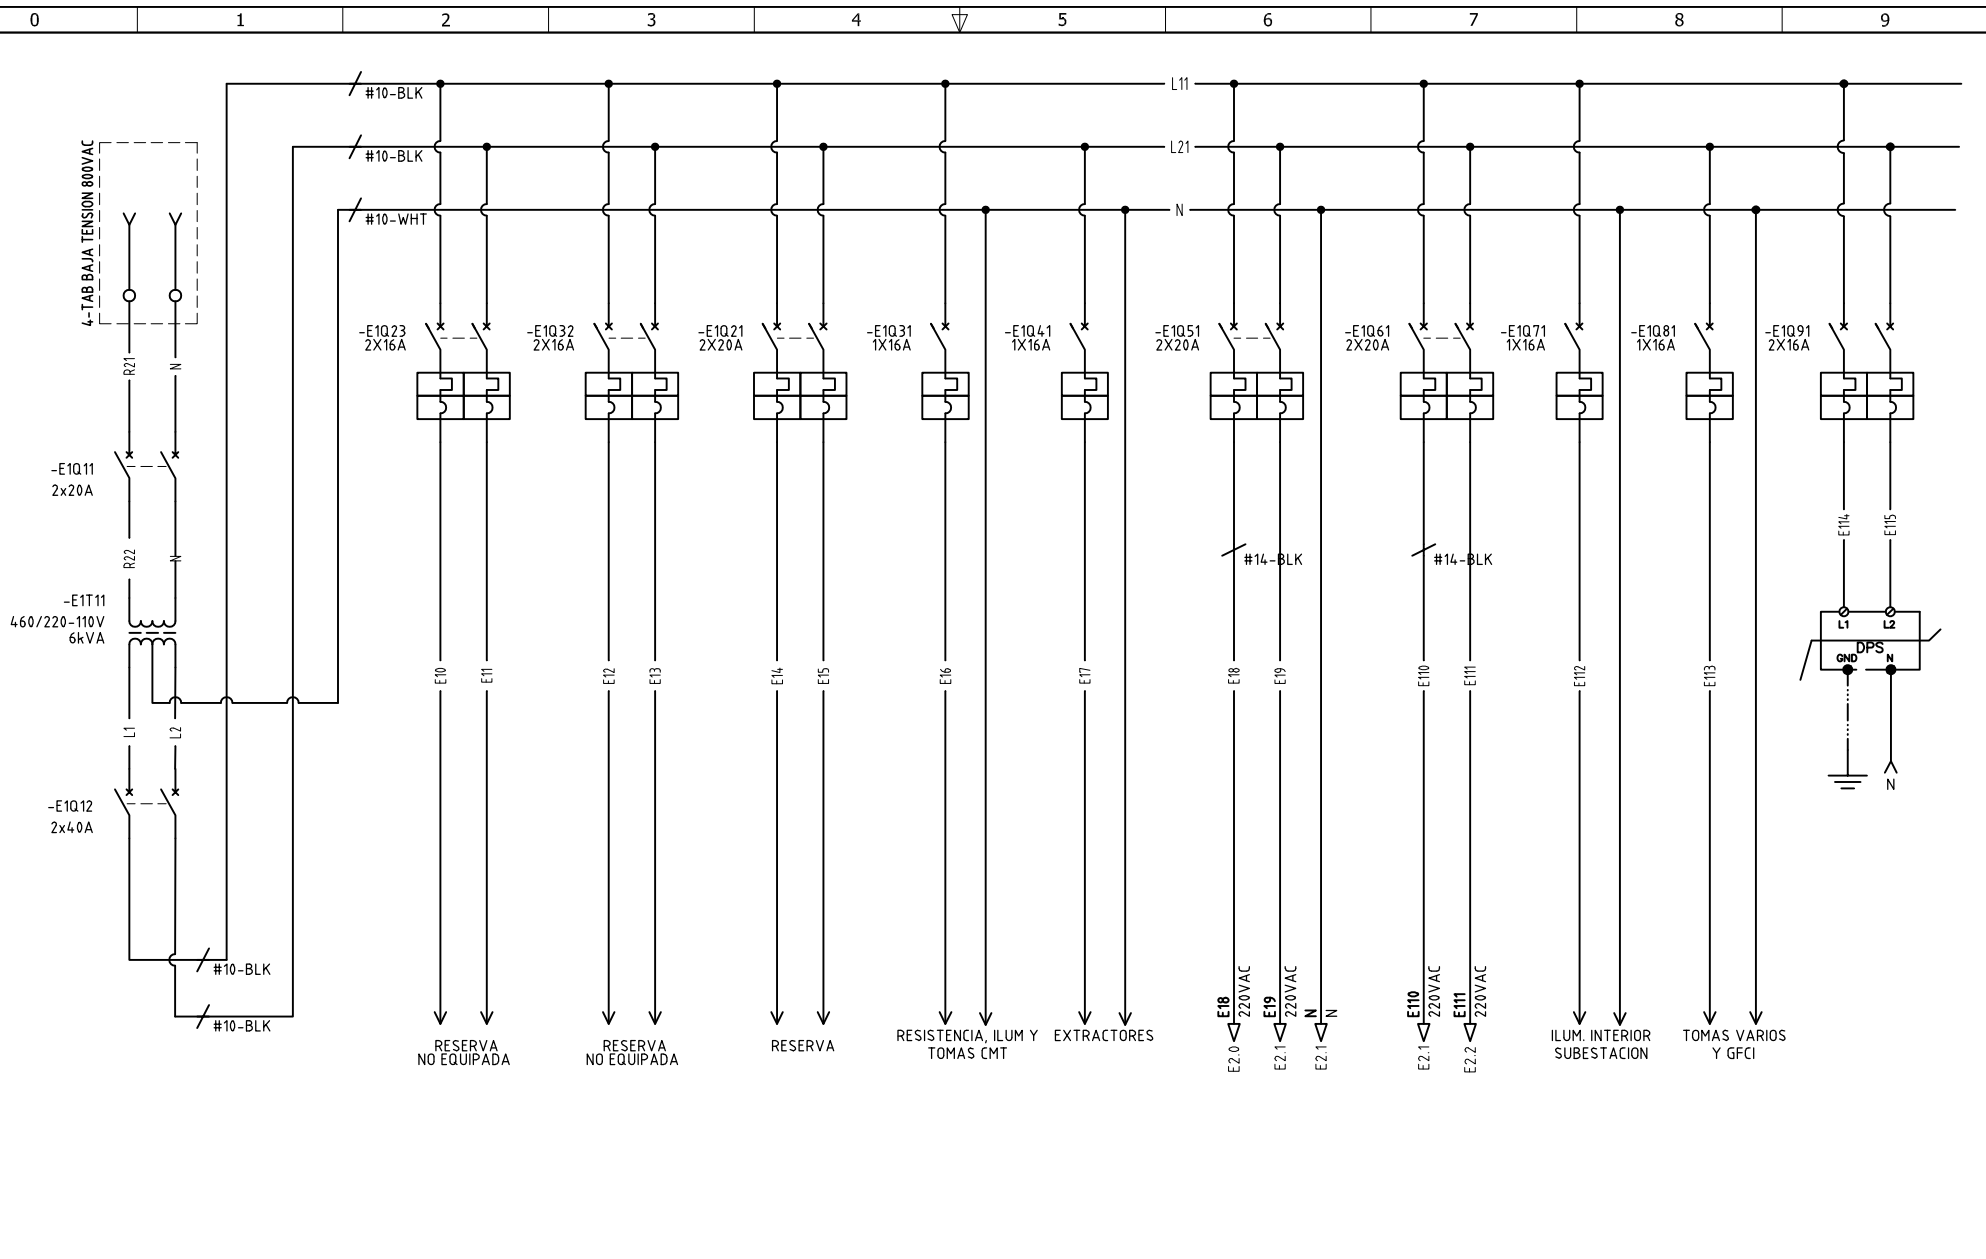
0 1 2 3 4 5 6 7 8 9

4-TAB BAJA TENSION 800VAC

R21 N

-E1Q11
2x20A

R22 N

-E1T11
460/220-110V
6kVA

L1 L2

-E1Q12
2x40A

#10-BLK
#10-BLK

#10-BLK
#10-BLK
#10-WHT

L11
L21
N

-E1Q23
2X16A

-E1Q32
2X16A

-E1Q21
2X20A

-E1Q31
1X16A

-E1Q41
1X16A

-E1Q51
2X20A

-E1Q61
2X20A

-E1Q71
1X16A

-E1Q81
1X16A

-E1Q91
2X16A

E114 E115

L1 L2
DPS
GND N

N

#14-BLK
#14-BLK

E10 E11 E12 E13 E14 E15 E16 E17 E18 E19 E110 E111 E112 E113

E18 220VAC
E19 220VAC
N N
E110 220VAC
E111 220VAC

E2.0 E2.1 E2.1 E2.1 E2.2

RESERVA
NO EQUIPADA

RESERVA
NO EQUIPADA

RESERVA

RESISTENCIA, ILUM Y
TOMAS CMT

EXTRACTORES

ILUM. INTERIOR
SUBESTACION

TOMAS VARIOS
Y GFCI